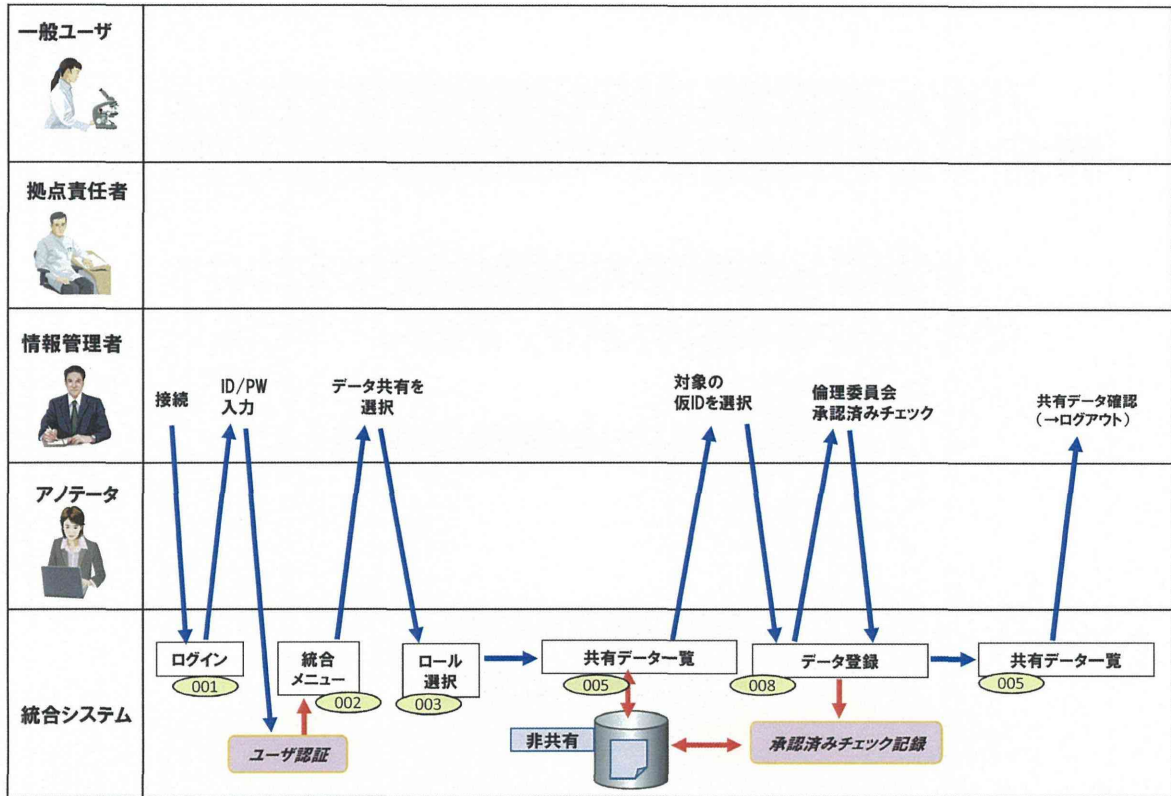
一般ユーザ

拠点責任者

情報管理者

アノテータ

統合システム

接続

ID/PW 入力

データ共有を選択

対象の仮IDを選択

倫理委員会承認済みチェック

共有データ確認（→ログアウト）

ログイン
001

統合メニュー
002

ロール選択
003

共有データ一覧
005

データ登録
008

共有データ一覧
005

ユーザ認証

非共有

承認済みチェック記録